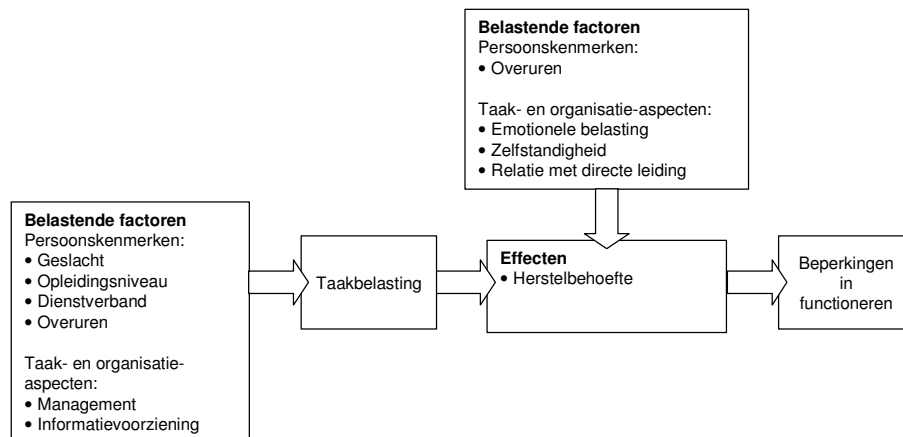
**Belastende factoren**
Persoonskenmerken:
• Overuren

Taak- en organisatie-aspecten:
• Emotionele belasting
• Zelfstandigheid
• Relatie met directe leiding

**Belastende factoren**
Persoonskenmerken:
• Geslacht
• Opleidingsniveau
• Dienstverband
• Overuren

Taak- en organisatie-aspecten:
• Management
• Informatievoorziening

Taakbelasting

**Effecten**
• Herstelbehoefte

Beperkingen in functioneren